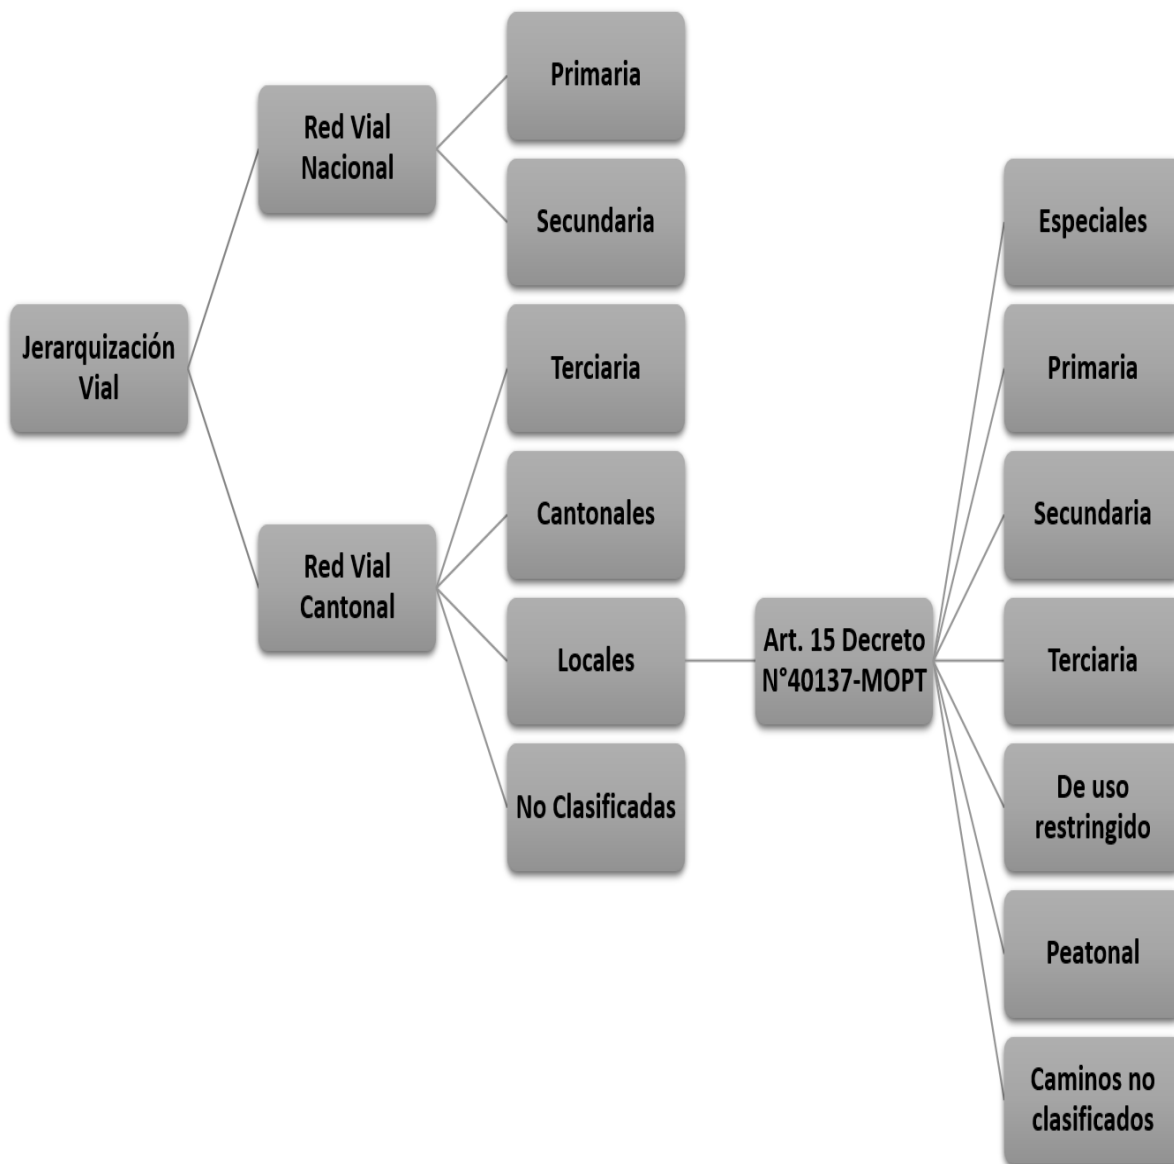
Jerarquización Vial

Red Vial Nacional

Primaria

Secundaria

Red Vial Cantonal

Terciaria

Cantonales

Locales

No Clasificadas

Art. 15 Decreto N°40137-MOPT

Especiales

Primaria

Secundaria

Terciaria

De uso restringido

Peatonal

Caminos no clasificados